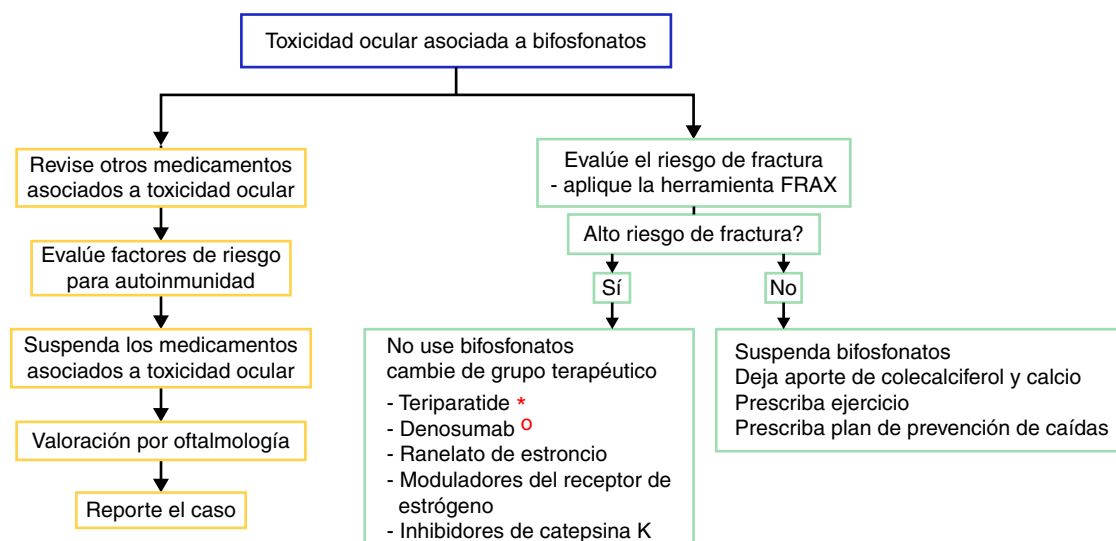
Toxicidad ocular asociada a bifosfonatos

Revise otros medicamentos asociados a toxicidad ocular

Evalúe factores de riesgo para autoinmunidad

Suspenda los medicamentos asociados a toxicidad ocular

Valoración por oftalmología

Reporte el caso

Evalúe el riesgo de fractura - aplique la herramienta FRAX

Alto riesgo de fractura?

Sí

No

No use bifosfonatos
cambie de grupo terapéutico
- Teriparatide *
- Denosumab º
- Ranelato de estroncio
- Moduladores del receptor de estrógeno
- Inhibidores de catepsina K

Suspenda bifosfonatos
Deja aporte de colecalciferol y calcio
Prescriba ejercicio
Prescriba plan de prevención de caídas